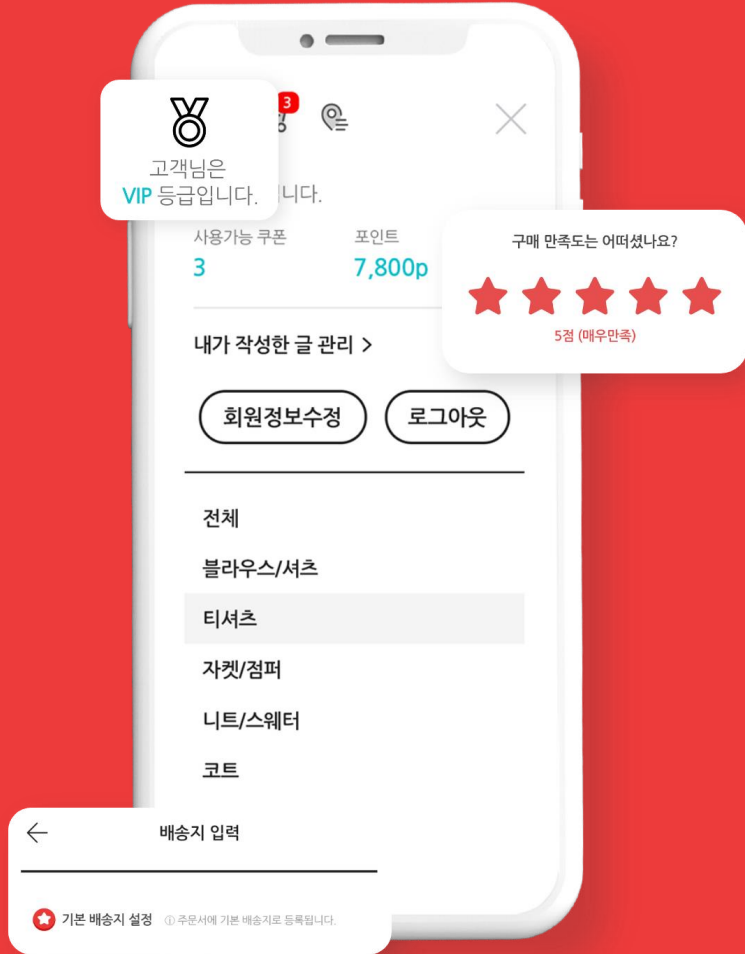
3

고객님은
VIP 등급입니다.

니다.

사용가능 쿠폰
3

포인트
7,800p

구매 만족도는 어떠셨나요?

5점 (매우만족)

내가 작성한 글 관리 >

회원정보수정

로그아웃

전체

블라우스/셔츠

티셔츠

자켓/점퍼

니트/스웨터

코트

배송지 입력

기본 배송지 설정

ⓘ 주문서에 기본 배송지로 등록됩니다.